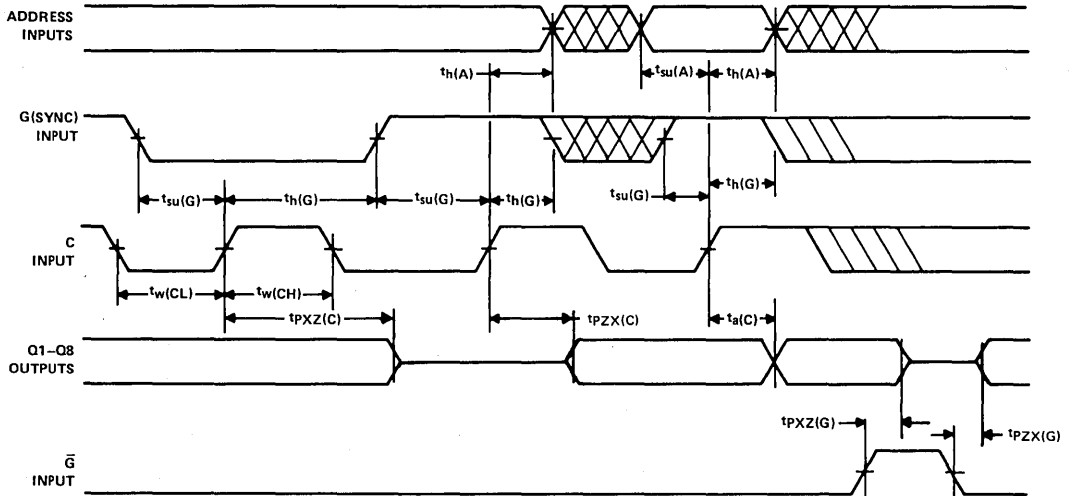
ADDRESS INPUTS

$t_{h(A)}$

$t_{su(A)}$

$t_{h(A)}$

G(SYNC) INPUT

$t_{su(G)}$

$t_{h(G)}$

$t_{su(G)}$

$t_{h(G)}$

$t_{su(G)}$

$t_{h(G)}$

C INPUT

$t_{w(CL)}$

$t_{w(CH)}$

$t_{PXZ(C)}$

$t_{PZX(C)}$

$t_{a(C)}$

Q1–Q8 OUTPUTS

$t_{PXZ(G)}$

$t_{PZX(G)}$

$\bar{G}$ INPUT